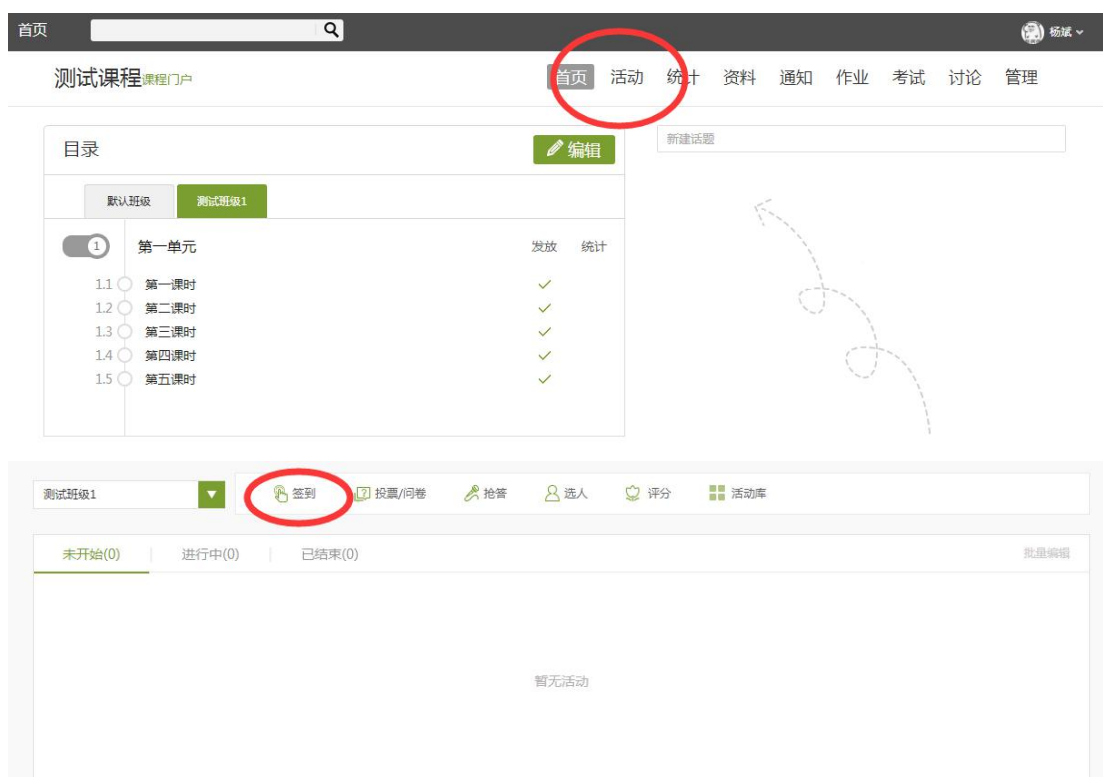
首页

杨斌

测试课程课程门户

首页 活动 统计 资料 通知 作业 考试 讨论 管理

目录

编辑

新建话题

默认班级 测试班级1

1 第一单元 发放 统计

1.1 第一课时
1.2 第二课时
1.3 第三课时
1.4 第四课时
1.5 第五课时

测试班级1

签到 投票/问卷 抢答 选人 评分 活动库

未开始(0) 进行中(0) 已结束(0)

批量编辑

暂无活动